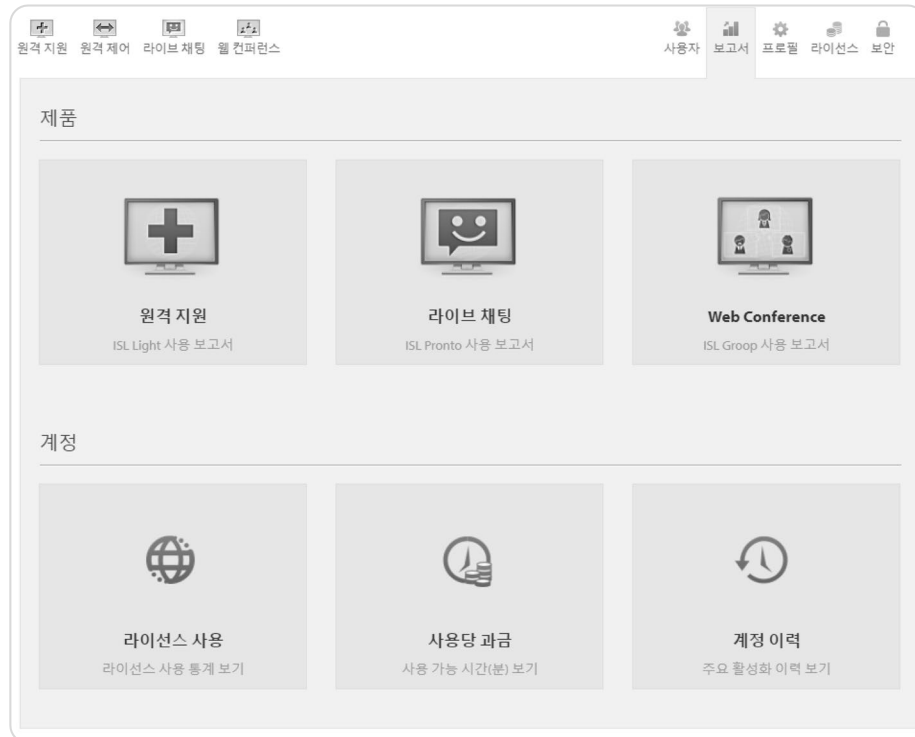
원격 지원 원격 제어 라이브 채팅 웹 컨퍼런스

사용자 보고서 프로필 라이선스 보안

제품

원격 지원
ISL Light 사용 보고서

라이브 채팅
ISL Pronto 사용 보고서

Web Conference
ISL Groop 사용 보고서

계정

라이선스 사용
라이선스 사용 통계 보기

사용당 과금
사용 가능 시간(분) 보기

계정 이력
주요 활성화 이력 보기